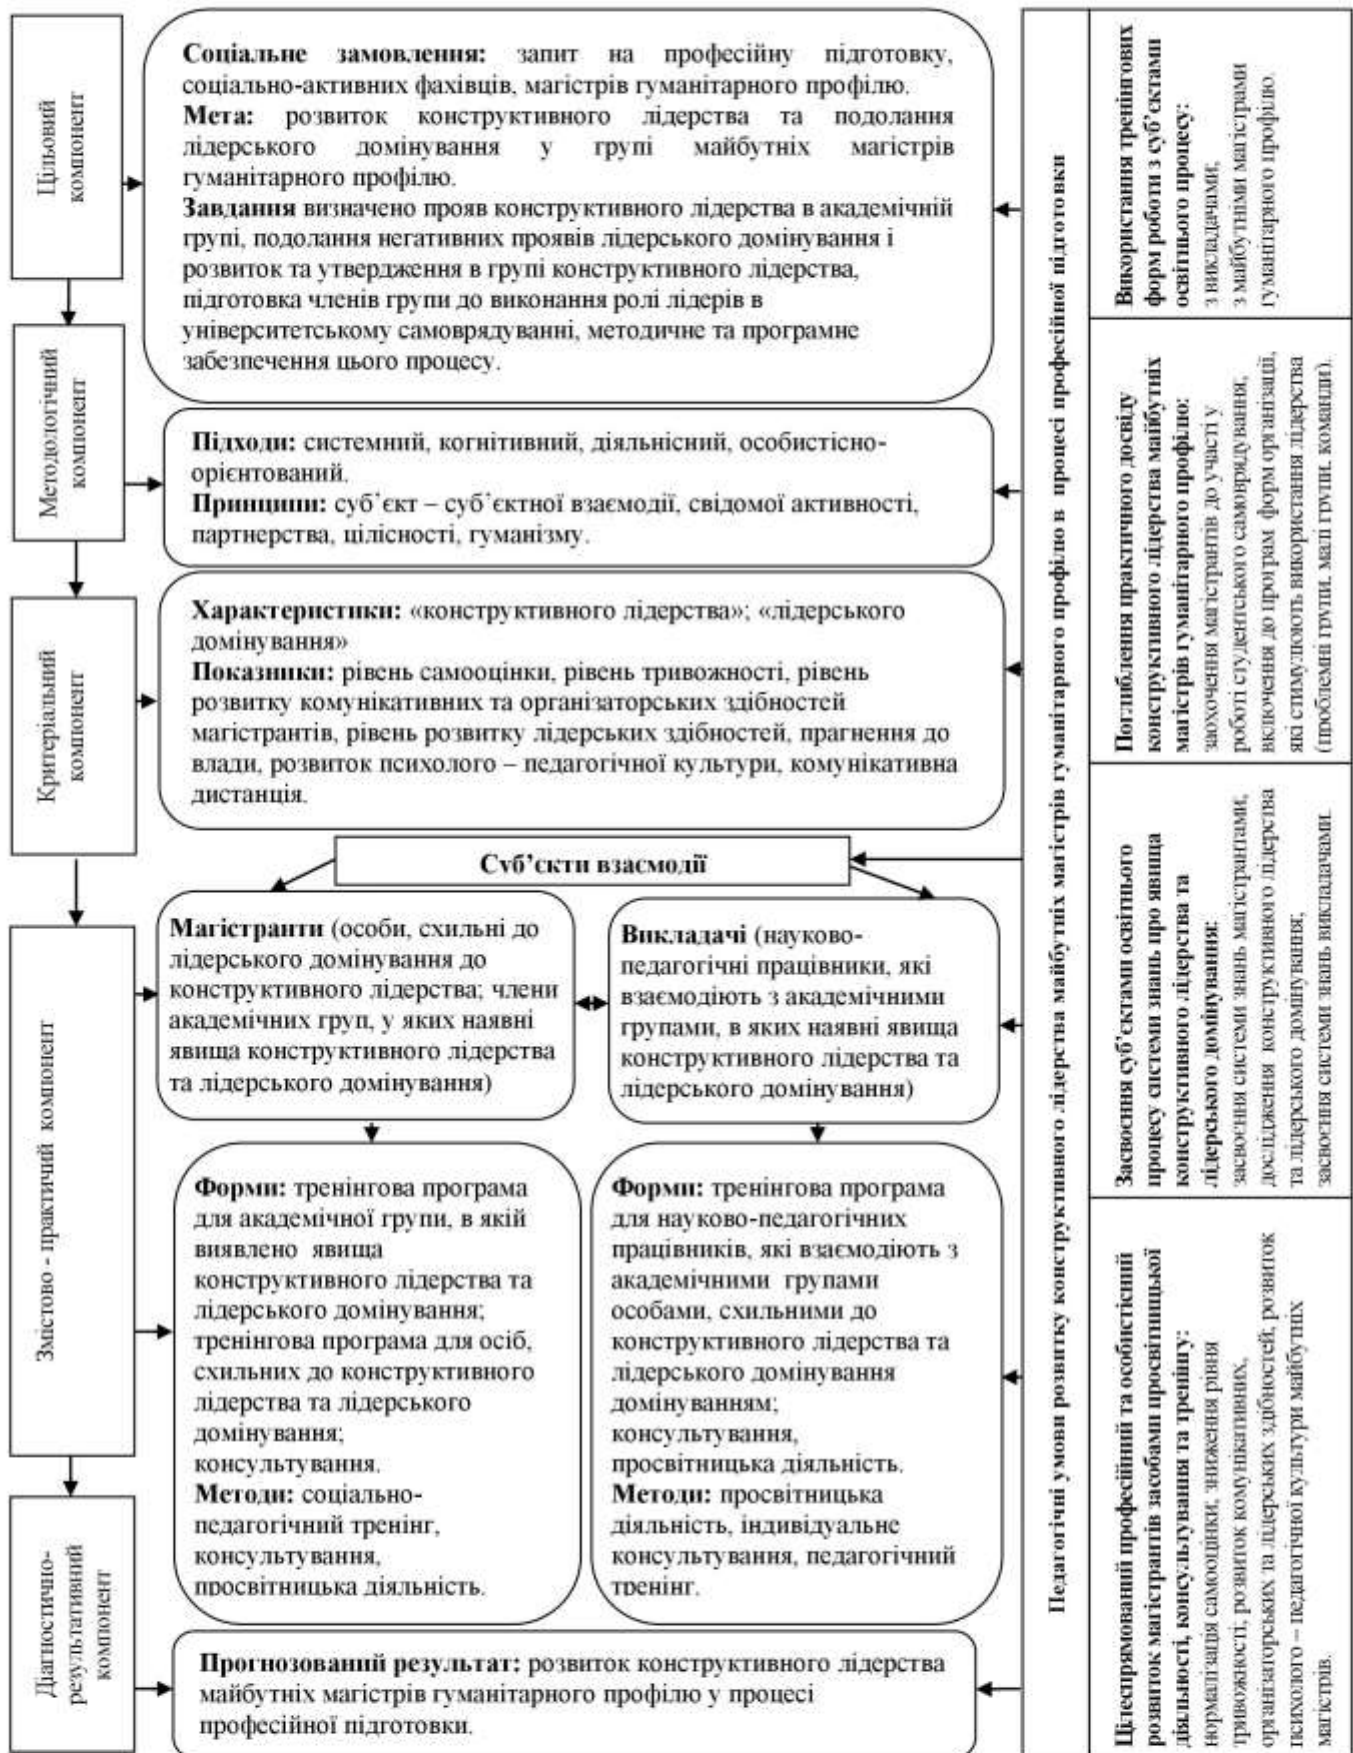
Цільовий компонент

Соціальне замовлення: запит на професійну підготовку, соціально-активних фахівців, магістрів гуманітарного профілю.
Мета: розвиток конструктивного лідерства та подолання лідерського домінування у групі майбутніх магістрів гуманітарного профілю.
Завдання визначено прояв конструктивного лідерства в академічній групі, подолання негативних проявів лідерського домінування і розвиток та утвердження в групі конструктивного лідерства, підготовка членів групи до виконання ролі лідерів в університетському самоврядуванні, методичне та програмне забезпечення цього процесу.

Методологічний компонент

Підходи: системний, когнітивний, діяльнісний, особистісно-орієнтований.
Принципи: суб'єкт – суб'єктної взаємодії, свідомої активності, партнерства, цілісності, гуманізму.

Критеріальний компонент

Характеристики: «конструктивного лідерства»; «лідерського домінування»
Показники: рівень самооцінки, рівень тривожності, рівень розвитку комунікативних та організаторських здібностей магістрантів, рівень розвитку лідерських здібностей, прагнення до влади, розвиток психолого – педагогічної культури, комунікативна дистанція.

Суб'єкти взаємодії

Змістово - практичний компонент

Магістранти (особи, схильні до лідерського домінування до конструктивного лідерства; члени академічних груп, у яких наявні явища конструктивного лідерства та лідерського домінування)

Викладачі (науково-педагогічні працівники, які взаємодіють з академічними групами, в яких наявні явища конструктивного лідерства та лідерського домінування)

Форми: тренінгова програма для академічної групи, в якій виявлено явища конструктивного лідерства та лідерського домінування; тренінгова програма для осіб, схильних до конструктивного лідерства та лідерського домінування; консультування.
Методи: соціально-педагогічний тренінг, консультування, просвітницька діяльність.

Форми: тренінгова програма для науково-педагогічних працівників, які взаємодіють з академічними групами особами, схильними до конструктивного лідерства та лідерського домінування домінуванням; консультування, просвітницька діяльність.
Методи: просвітницька діяльність, індивідуальне консультування, педагогічний тренінг.

Діагностично-результативний компонент

Прогнозований результат: розвиток конструктивного лідерства майбутніх магістрів гуманітарного профілю у процесі професійної підготовки.

Педагогічні умови розвитку конструктивного лідерства майбутніх магістрів гуманітарного профілю в процесі професійної підготовки

Використання тренінгових форм роботи з суб'єктами освітнього процесу:
з викладачами;
з майбутніми магістрами гуманітарного профілю.

Поглиблення практичного досвіду конструктивного лідерства майбутніх магістрів гуманітарного профілю:
заохочення магістрантів до участі у роботі студентського самоврядування;
включення до програм форм організації, які стимулюють використання лідерства (проблемні групи, малі групи, команди).

Засвоєння суб'єктами освітнього процесу системи знань про явища конструктивного лідерства та лідерського домінування:
засвоєння системи знань магістрантами;
дослідження конструктивного лідерства та лідерського домінування;
засвоєння системи знань викладачами.

Цілеспрямований професійний та особистісний розвиток магістрантів засобами просвітницької діяльності, консультування та тренінгу:
нормалізація самооцінки, зниження рівня тривожності, розвиток комунікативних, організаторських та лідерських здібностей, розвиток психолого – педагогічної культури майбутніх магістрів.